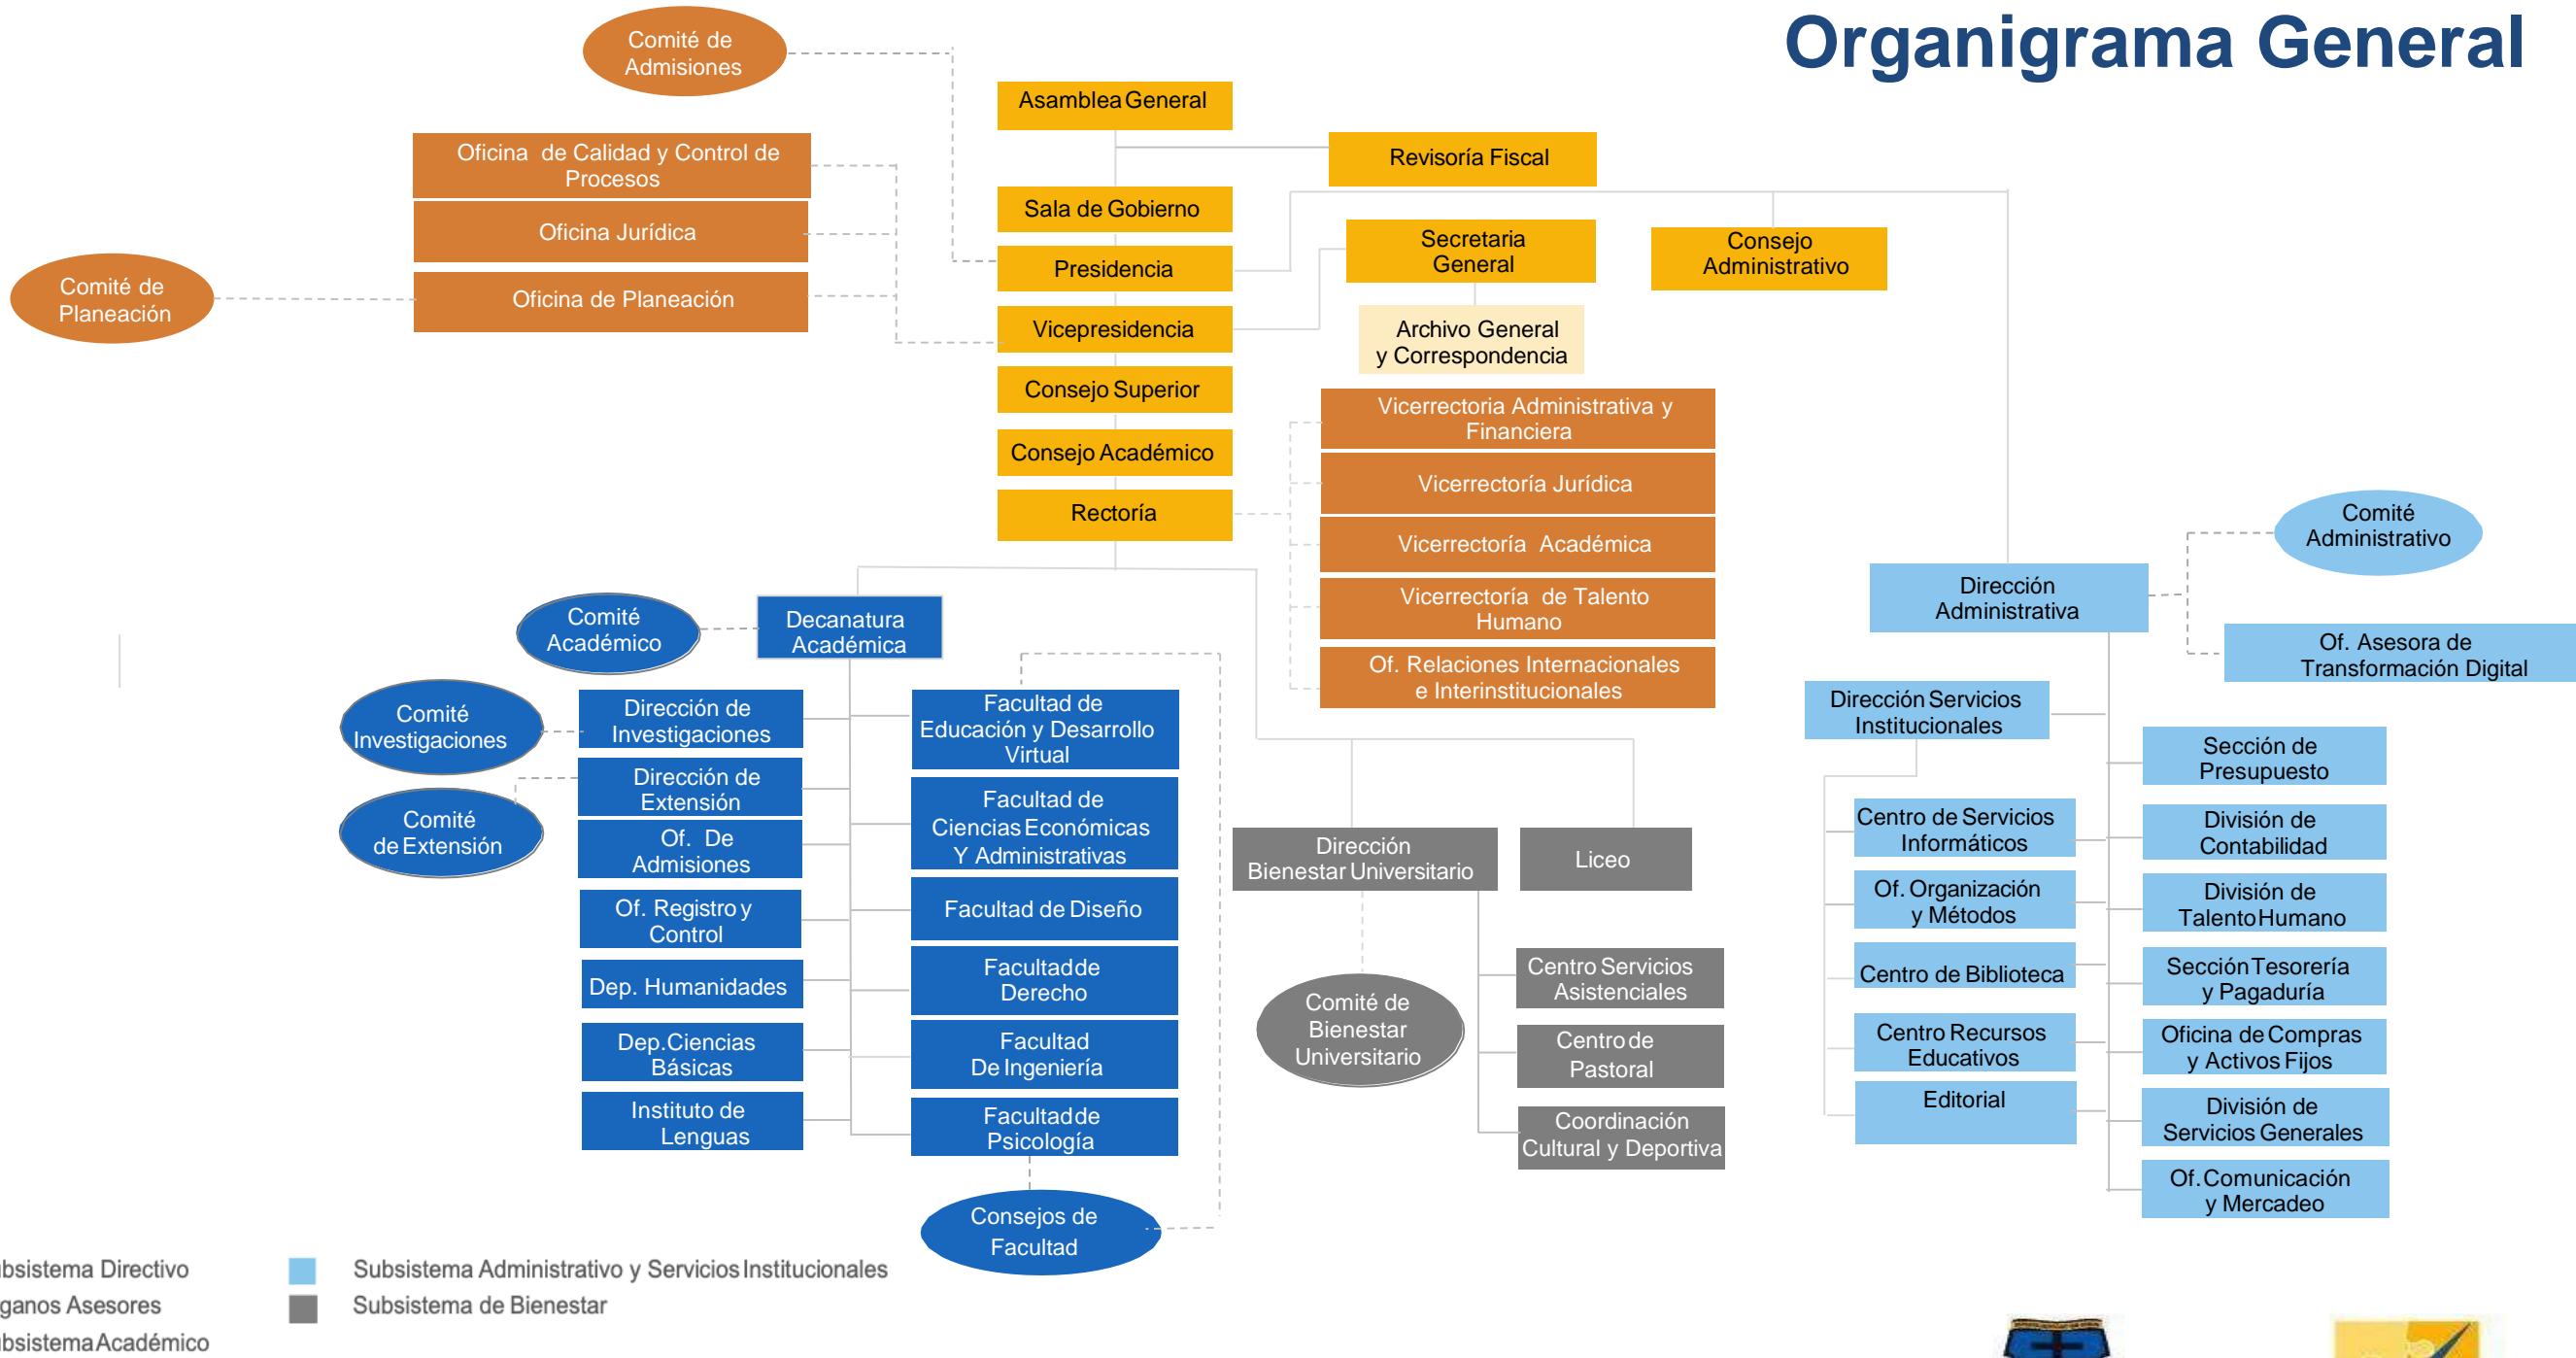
Organigrama General

Comité de Admisiones

Asamblea General

Revisoría Fiscal

Oficina de Calidad y Control de Procesos

Oficina Jurídica

Comité de Planeación

Oficina de Planeación

Sala de Gobierno

Presidencia

Vicepresidencia

Consejo Superior

Consejo Académico

Rectoría

Secretaria General

Consejo Administrativo

Archivo General y Correspondencia

Vicerrectoria Administrativa y Financiera

Vicerrectoría Jurídica

Vicerrectoría Académica

Vicerrectoría de Talento Humano

Of. Relaciones Internacionales e Interinstitucionales

Comité Administrativo

Dirección Administrativa

Of. Asesora de Transformación Digital

Comité Académico

Decanatura Académica

Comité Investigaciones

Dirección de Investigaciones

Facultad de Educación y Desarrollo Virtual

Dirección de Extensión

Comité De Extensión

Of. De Admisiones

Facultad de Ciencias Económicas Y Administrativas

Of. Registro y Control

Facultad de Diseño

Dep. Humanidades

Facultad de Derecho

Dep.Ciencias Básicas

Facultad De Ingeniería

Instituto de Lenguas

Facultad de Psicología

Consejos de Facultad

Dirección Bienestar Universitario

Liceo

Comité de Bienestar Universitario

Centro Servicios Asistenciales

Centro de Pastoral

Coordinación Cultural y Deportiva

Dirección Servicios Institucionales

Centro de Servicios Informáticos

Of. Organización y Métodos

Centro de Biblioteca

Centro Recursos Educativos

Editorial

Sección de Presupuesto

División de Contabilidad

División de Talento Humano

Sección Tesorería y Pagaduría

Oficina de Compras y Activos Fijos

División de Servicios Generales

Of. Comunicación y Mercadeo

bsistema Directivo
ganos Asesores
bsistema Académico

Subsistema Administrativo y Servicios Institucionales
Subsistema de Bienestar